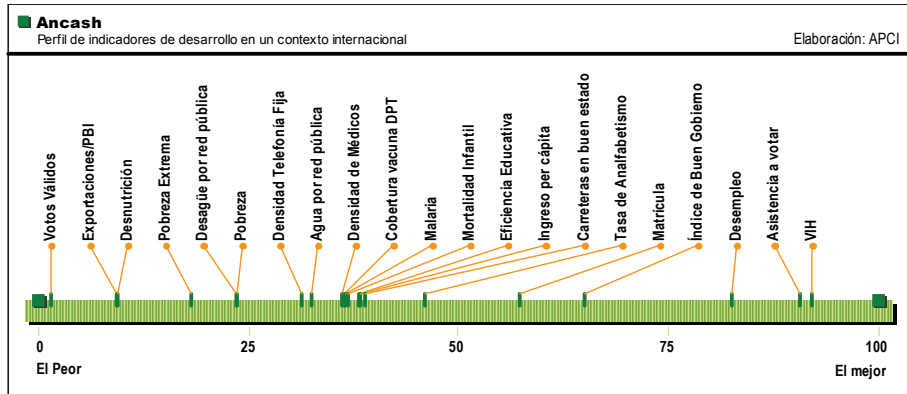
Ancash
Perfil de indicadores de desarrollo en un contexto internacional
Elaboración: APCI

Votos Válidos
Exportaciones/PBI
Desnutrición
Pobreza Extrema
Desagüe por red pública
Pobreza
Densidad Telefonía Fija
Agua por red pública
Densidad de Médicos
Cobertura vacuna DPT
Malaria
Mortalidad Infantil
Eficiencia Educativa
Ingreso per cápita
Carreteras en buen estado
Tasa de Analfabetismo
Matrícula
Índice de Buen Gobierno
Desempleo
Asistencia a votar
VIH

0
25
50
75
100
El Peor
El mejor